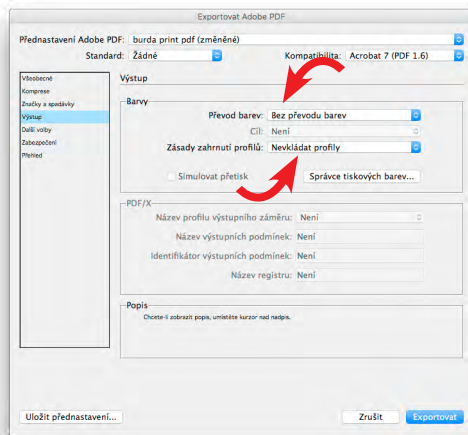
Exportovat Adobe PDF

Přednastavení Adobe PDF: burda print pdf (změněné)

Standard: Žádné

Kompatibilita: Acrobat 7 (PDF 1.6)

Všeobecné
Komprese
Značky a spadávky
Výstup
Další volby
Zabezpečení
Přehled

Výstup

Barvy

Převod barev: Bez převodu barev

Cíl: Není

Zásady zahrnutí profilů: Nevkládat profily

Simulovat přetisk

Správce tiskových barev...

PDF/X

Název profilu výstupního záměru: Není

Název výstupních podmínek: Není

Identifikátor výstupních podmínek: Není

Název registru: Není

Popis

Chcete-li zobrazit popis, umístěte kurzor nad nadpis.

Uložit přednastavení...

Zrušit

Exportovat